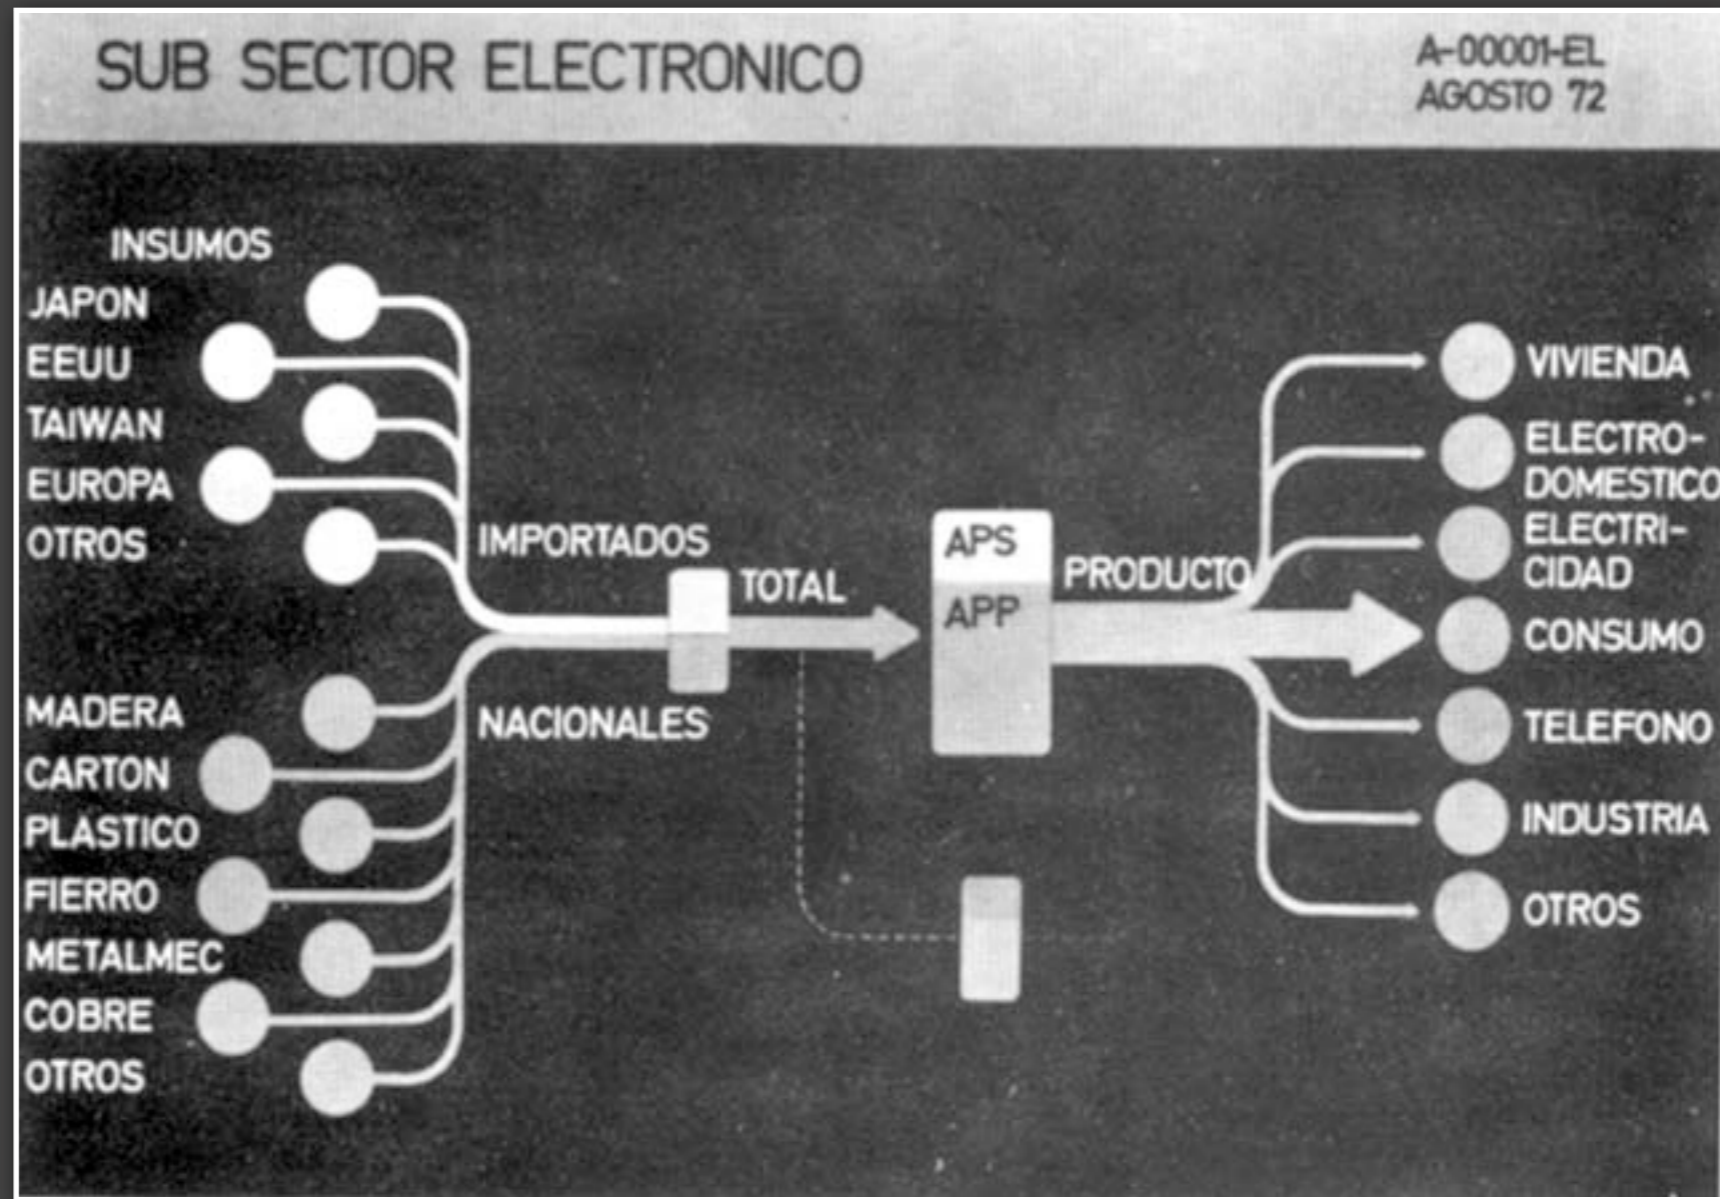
SUB SECTOR ELECTRONICO

A-00001-EL
AGOSTO 72

INSUMOS
JAPON
EEUU
TAIWAN
EUROPA
OTROS

IMPORTADOS

TOTAL

NACIONALES

MADERA
CARTON
PLASTICO
FIERRO
METALMEC
COBRE
OTROS

APS
APP

PRODUCTO

VIVIENDA
ELECTRO-DOMESTICO
ELECTRI-CIDAD
CONSUMO
TELEFONO
INDUSTRIA
OTROS